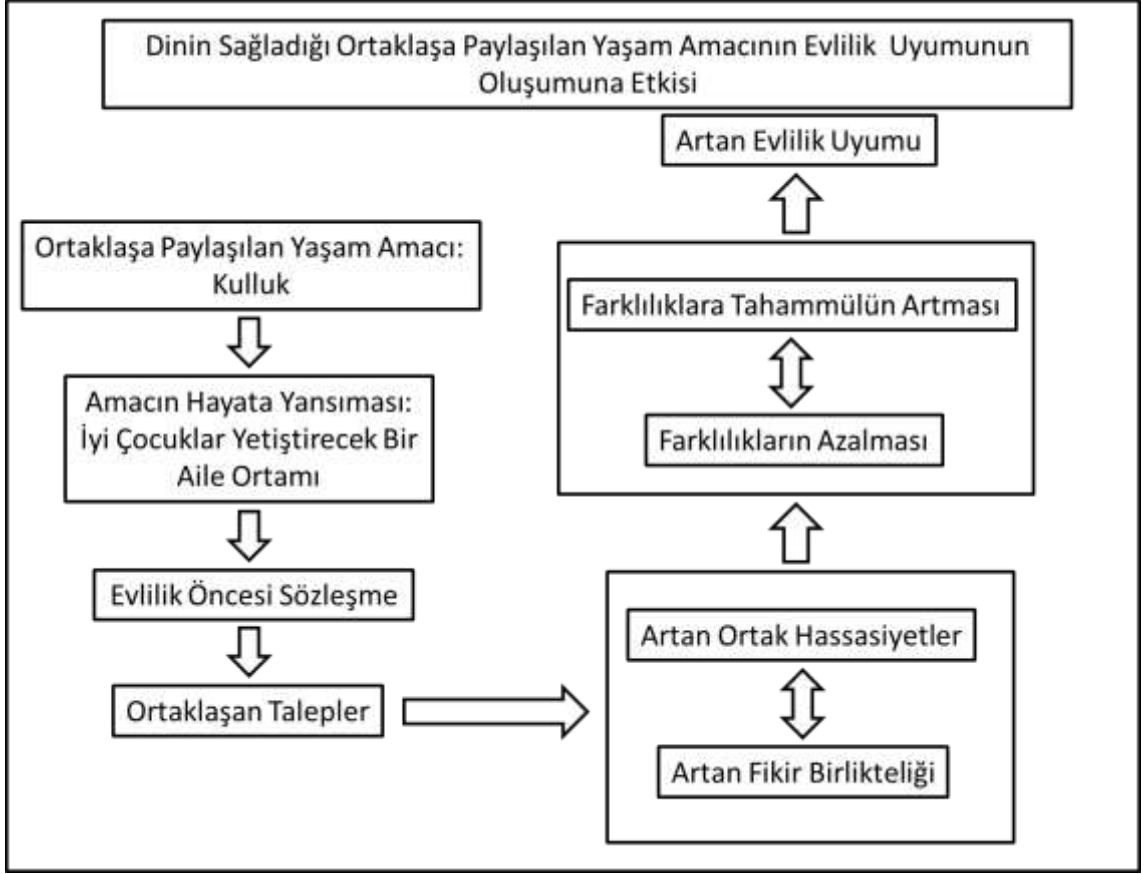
Dinin Sağladığı Ortaklaşa Paylaşılan Yaşam Amacının Evlilik Uyumunun Oluşumuna Etkisi

Artan Evlilik Uyumu

Ortaklaşa Paylaşılan Yaşam Amacı: Kulluk

Amacın Hayata Yansıması: İyi Çocuklar Yetiştirecek Bir Aile Ortamı

Evlilik Öncesi Sözleşme

Ortaklaşan Talepler

Farklılıklara Tahammülün Artması

Farklılıkların Azalması

Artan Ortak Hassasiyetler

Artan Fikir Birlikteliği